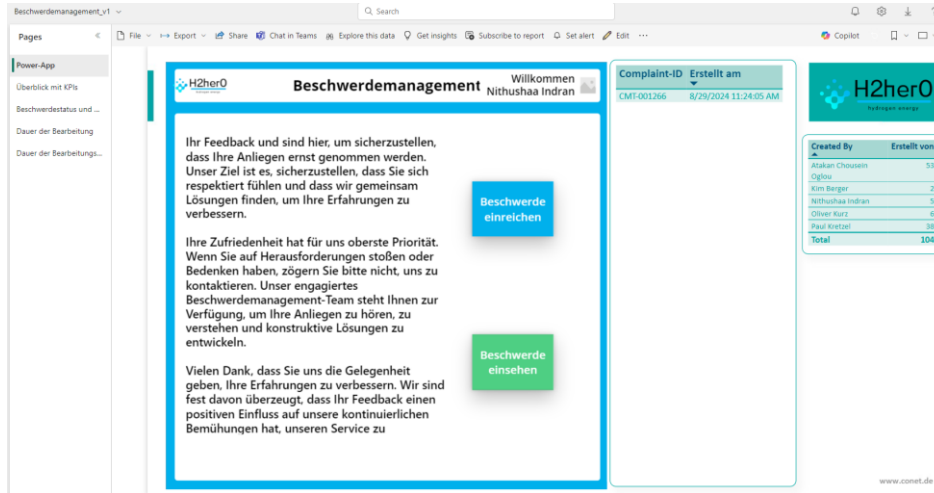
Beschwerdemanagement_v1

Search

Pages

File Export Share Chat in Teams Explore this data Get insights Subscribe to report Set alert Edit ···

Copilot

Power-App

Überblick mit KPIs

Beschwerdestatus und ...

Dauer der Bearbeitung

Dauer der Bearbeitungs...

H2her0

Beschwerdemanagement

Willkommen Nithushaa Indran

Ihr Feedback und sind hier, um sicherzustellen, dass Ihre Anliegen ernst genommen werden. Unser Ziel ist es, sicherzustellen, dass Sie sich respektiert fühlen und dass wir gemeinsam Lösungen finden, um Ihre Erfahrungen zu verbessern.

Ihre Zufriedenheit hat für uns oberste Priorität. Wenn Sie auf Herausforderungen stoßen oder Bedenken haben, zögern Sie bitte nicht, uns zu kontaktieren. Unser engagiertes Beschwerdemanagement-Team steht Ihnen zur Verfügung, um Ihre Anliegen zu hören, zu verstehen und konstruktive Lösungen zu entwickeln.

Vielen Dank, dass Sie uns die Gelegenheit geben, Ihre Erfahrungen zu verbessern. Wir sind fest davon überzeugt, dass Ihr Feedback einen positiven Einfluss auf unsere kontinuierlichen Bemühungen hat, unseren Service zu

Beschwerde einreichen

Beschwerde einsehen

| Complaint-ID | Erstellt am |
|---|---|
| CMT-001266 | 8/29/2024 11:24:05 AM |

H2her0
hydrogen energy

| Created By | Erstellt von |
|---|---|
| Atakan Chousein Oglou | 53 |
| Kim Berger | 2 |
| Nithushaa Indran | 5 |
| Oliver Kurz | 6 |
| Paul Kretzel | 38 |
| Total | 104 |

www.conet.de